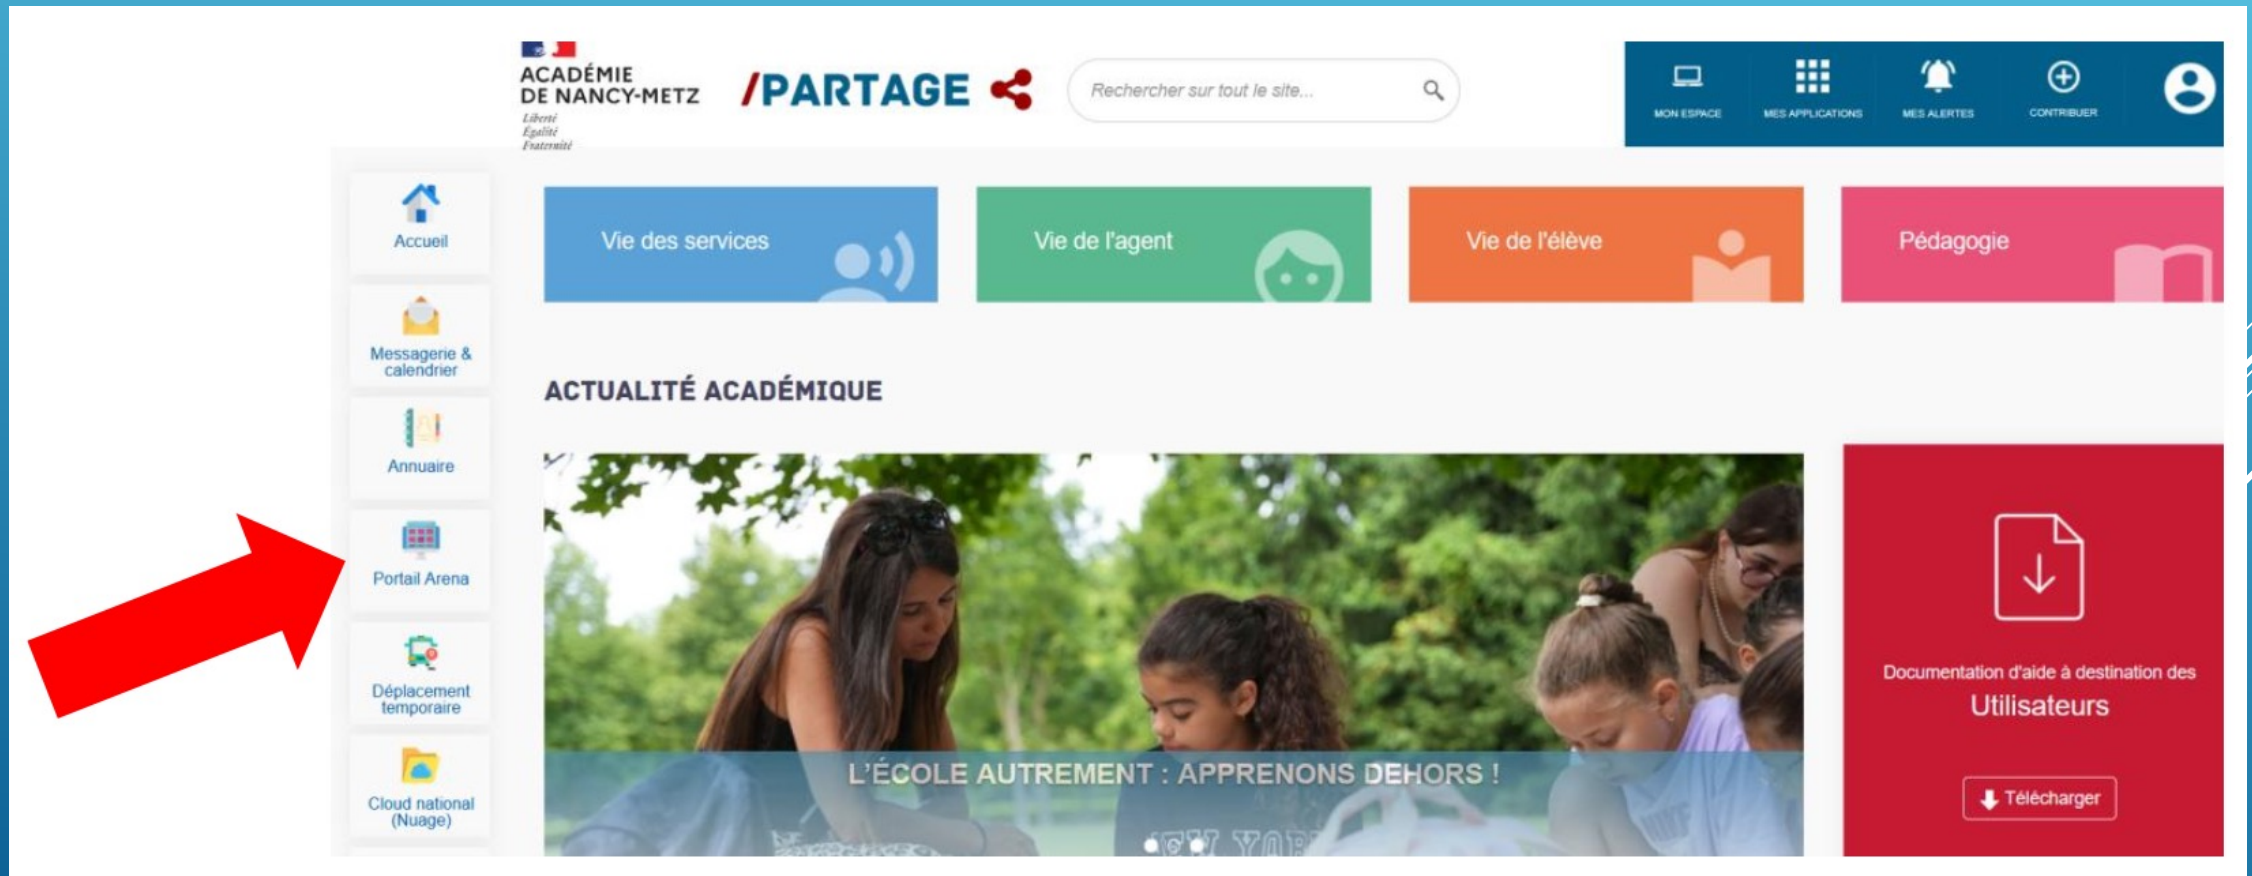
ACADÉMIE DE NANCY-METZ
Liberté
Égalité
Fraternité

/PARTAGE

Rechercher sur tout le site...

MON ESPACE
MES APPLICATIONS
MES ALERTES
CONTRIBUER

Accueil
Messagerie & calendrier
Annuaire
Portail Arena
Déplacement temporaire
Cloud national (Nuage)

Vie des services
Vie de l'agent
Vie de l'élève
Pédagogie

ACTUALITÉ ACADÉMIQUE

L'ÉCOLE AUTREMENT : APPRENONS DEHORS !

Documentation d'aide à destination des
Utilisateurs
Télécharger